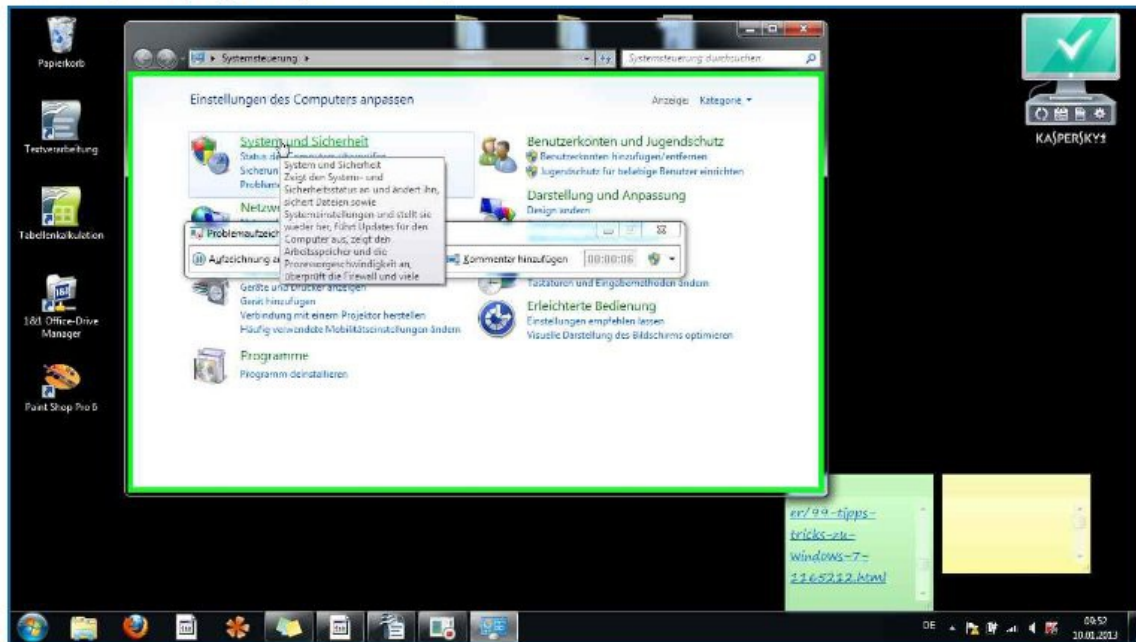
Papierkorb

Textverarbeitung

Tabellenkalkulation

1&1 Office-Drive Manager

Paint Shop Pro 6

Systemsteuerung ▸

Systemsteuerung durchsuchen

Einstellungen des Computers anpassen

Anzeige: Kategorie ▾

System und Sicherheit
Status d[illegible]
Sicherun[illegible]
Probleme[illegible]

System und Sicherheit
Zeigt den System- und Sicherheitsstatus an und ändert ihn, sichert Dateien sowie Systemeinstellungen und stellt sie wieder her, führt Updates für den Computer aus, zeigt den Arbeitsspeicher und die Prozessorgeschwindigkeit an, überprüft die Firewall und viele

Netzw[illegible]

Problemaufzeich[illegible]

Aufzeichnung a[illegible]

Kommentar hinzufügen

00:00:06

Geräte und Drucker anzeigen
Gerät hinzufügen
Verbindung mit einem Projektor herstellen
Häufig verwendete Mobilitätseinstellungen ändern

Programme
Programm deinstallieren

Benutzerkonten und Jugendschutz
Benutzerkonten hinzufügen/entfernen
Jugendschutz für beliebige Benutzer einrichten

Darstellung und Anpassung
Design ändern

Tastaturen und Eingabemethoden ändern

Erleichterte Bedienung
Einstellungen empfehlen lassen
Visuelle Darstellung des Bildschirms optimieren

KASPERSKY

er/99-tipps-tricks-zu-windows-7-1165212.html

DE

09:52
10.01.2013